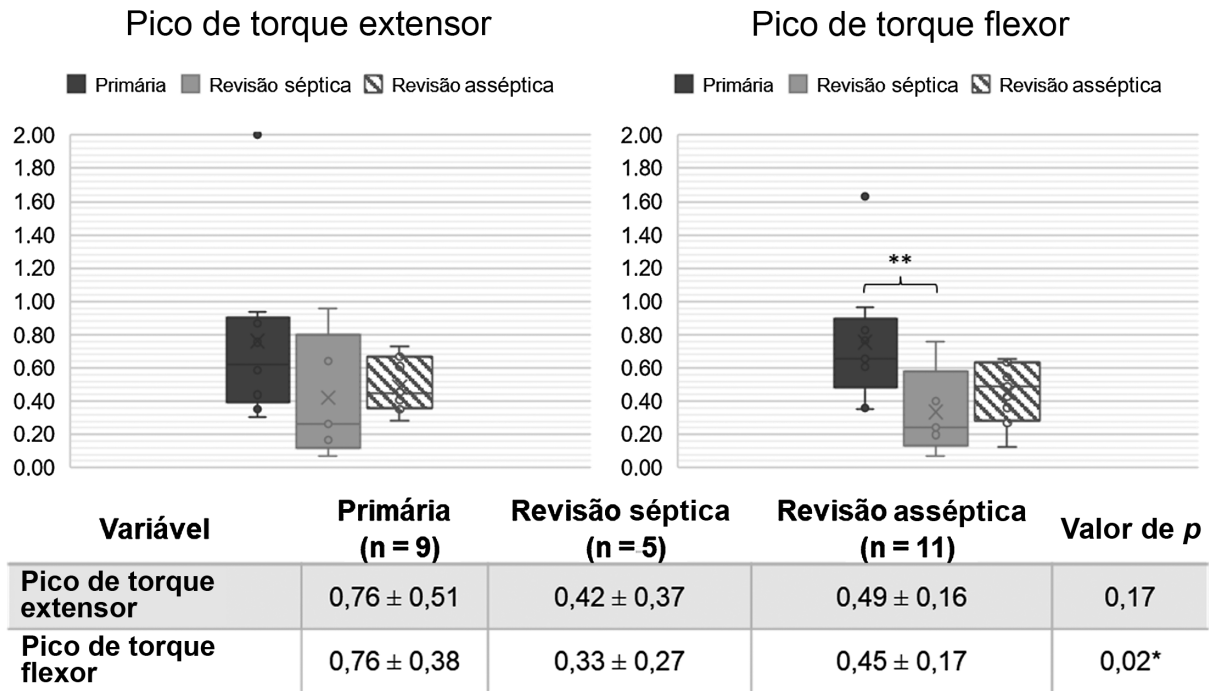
Pico de torque extensor

Primária Revisão séptica Revisão asséptica

2.00
1.80
1.60
1.40
1.20
1.00
0.80
0.60
0.40
0.20
0.00

Pico de torque flexor

Primária Revisão séptica Revisão asséptica

2.00
1.80
1.60
1.40
1.20
1.00
0.80
0.60
0.40
0.20
0.00

**

| Variável | Primária (n = 9) | Revisão séptica (n = 5) | Revisão asséptica (n = 11) | Valor de *p* |
|---|---|---|---|---|
| Pico de torque extensor | 0,76 ± 0,51 | 0,42 ± 0,37 | 0,49 ± 0,16 | 0,17 |
| Pico de torque flexor | 0,76 ± 0,38 | 0,33 ± 0,27 | 0,45 ± 0,17 | 0,02* |